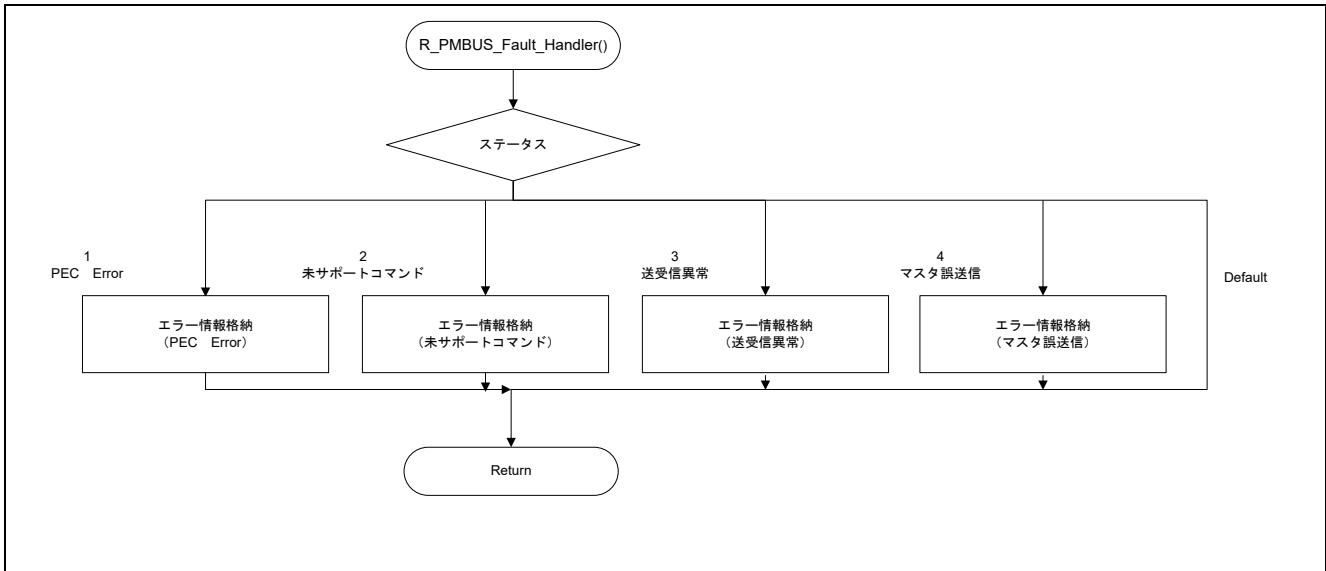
R_PMBUS_Fault_Handler()

ステータス

1
PEC Error

2
未サポートコマンド

3
送受信異常

4
マスタ誤送信

Default

エラー情報格納
（PEC Error）

エラー情報格納
（未サポートコマンド）

エラー情報格納
（送受信異常）

エラー情報格納
（マスタ誤送信）

Return